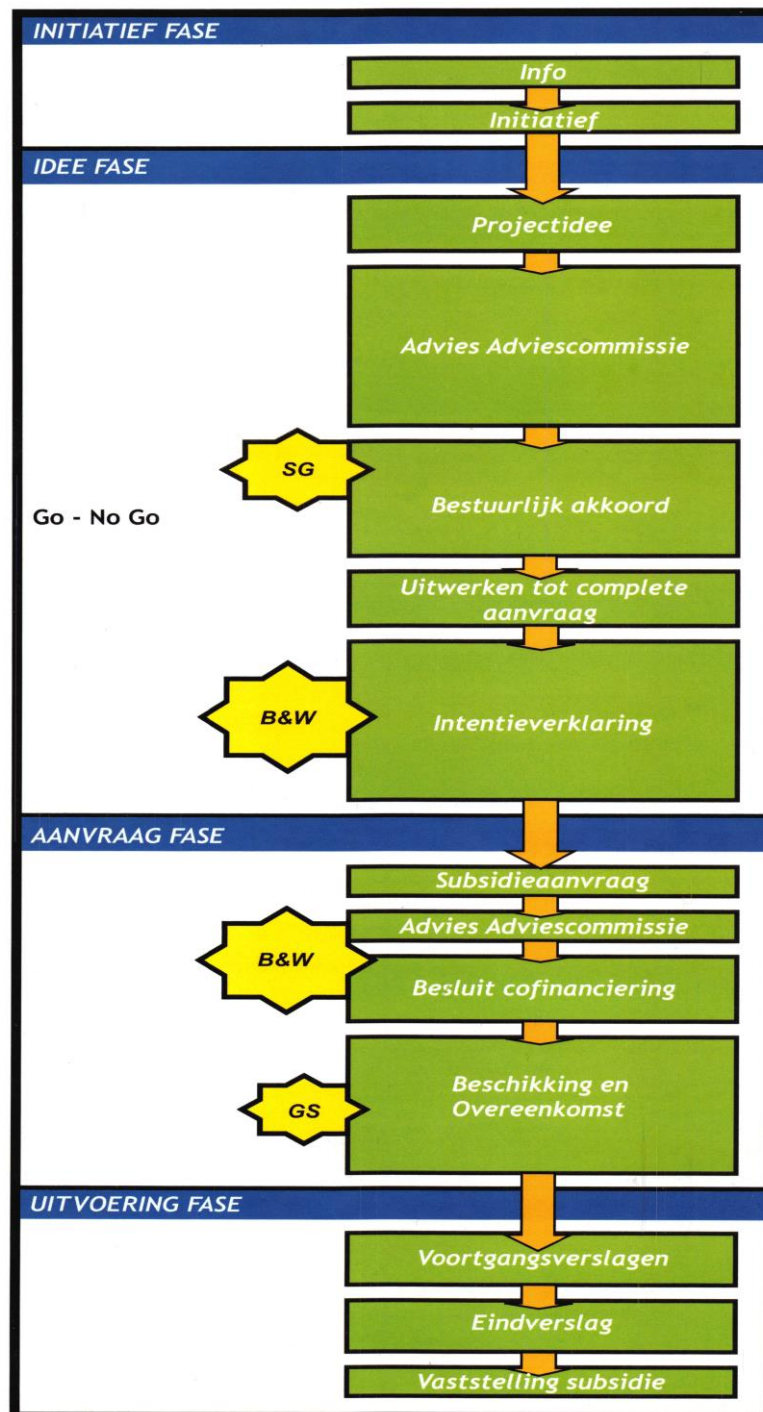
INITIATIEF FASE

Info

Initiatief

IDEE FASE

Projectidee

Advies Adviescommissie

SG

Go - No Go

Bestuurlijk akkoord

Uitwerken tot complete aanvraag

B&W

Intentieverklaring

AANVRAAG FASE

Subsidieaanvraag

Advies Adviescommissie

B&W

Besluit cofinanciering

GS

Beschikking en Overeenkomst

UITVOERING FASE

Voortgangsverslagen

Eindverslag

Vaststelling subsidie